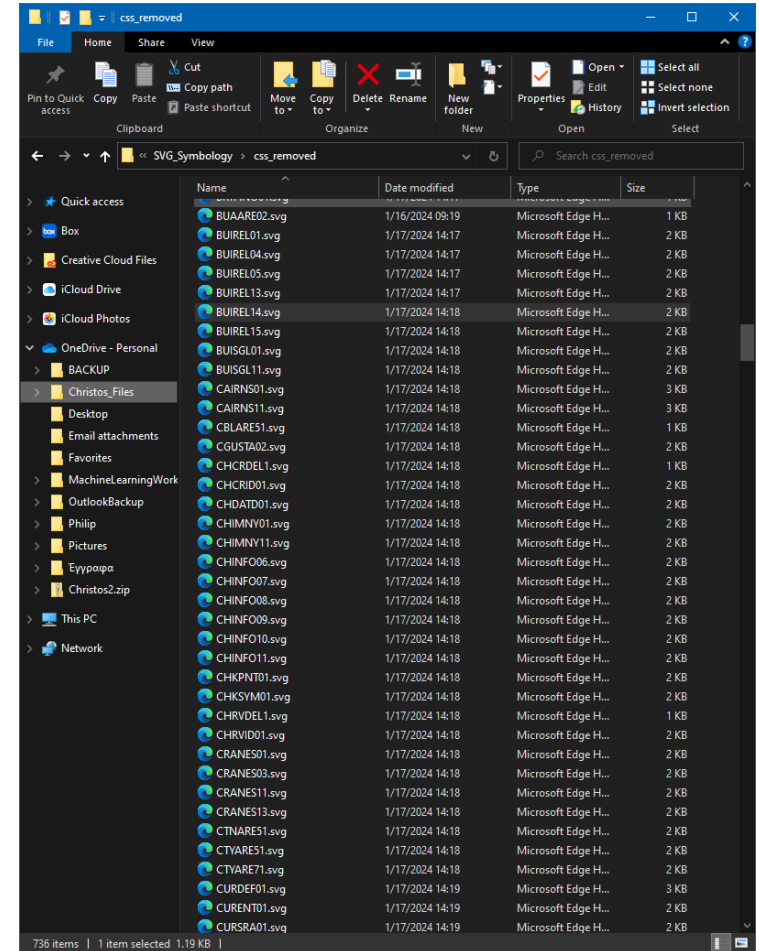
css_removed

File Home Share View

Pin to Quick access Copy Paste Cut Copy path Paste shortcut
Clipboard

Move to Copy to Delete Rename
Organize

New folder
New

Properties Open Edit History
Open

Select all Select none Invert selection
Select

« SVG_Symbology › css_removed

Search css_removed

Quick access
Box
Creative Cloud Files
iCloud Drive
iCloud Photos
OneDrive - Personal
BACKUP
Christos_Files
Desktop
Email attachments
Favorites
MachineLearningWork
OutlookBackup
Philip
Pictures
Έγγραφα
Christos2.zip
This PC
Network

| Name | Date modified | Type | Size |
|---|---|---|---|
| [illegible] | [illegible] | Microsoft Edge H... | 1 KB |
| BUAARE02.svg | 1/16/2024 09:19 | Microsoft Edge H... | 1 KB |
| BUIREL01.svg | 1/17/2024 14:17 | Microsoft Edge H... | 2 KB |
| BUIREL04.svg | 1/17/2024 14:17 | Microsoft Edge H... | 2 KB |
| BUIREL05.svg | 1/17/2024 14:17 | Microsoft Edge H... | 2 KB |
| BUIREL13.svg | 1/17/2024 14:17 | Microsoft Edge H... | 2 KB |
| BUIREL14.svg | 1/17/2024 14:18 | Microsoft Edge H... | 2 KB |
| BUIREL15.svg | 1/17/2024 14:18 | Microsoft Edge H... | 2 KB |
| BUISGL01.svg | 1/17/2024 14:18 | Microsoft Edge H... | 2 KB |
| BUISGL11.svg | 1/17/2024 14:18 | Microsoft Edge H... | 2 KB |
| CAIRNS01.svg | 1/17/2024 14:18 | Microsoft Edge H... | 3 KB |
| CAIRNS11.svg | 1/17/2024 14:18 | Microsoft Edge H... | 3 KB |
| CBLARE51.svg | 1/17/2024 14:18 | Microsoft Edge H... | 1 KB |
| CGUSTA02.svg | 1/17/2024 14:18 | Microsoft Edge H... | 2 KB |
| CHCRDEL1.svg | 1/17/2024 14:18 | Microsoft Edge H... | 1 KB |
| CHCRID01.svg | 1/17/2024 14:18 | Microsoft Edge H... | 2 KB |
| CHDATD01.svg | 1/17/2024 14:18 | Microsoft Edge H... | 2 KB |
| CHIMNY01.svg | 1/17/2024 14:18 | Microsoft Edge H... | 2 KB |
| CHIMNY11.svg | 1/17/2024 14:18 | Microsoft Edge H... | 2 KB |
| CHINFO06.svg | 1/17/2024 14:18 | Microsoft Edge H... | 2 KB |
| CHINFO07.svg | 1/17/2024 14:18 | Microsoft Edge H... | 2 KB |
| CHINFO08.svg | 1/17/2024 14:18 | Microsoft Edge H... | 2 KB |
| CHINFO09.svg | 1/17/2024 14:18 | Microsoft Edge H... | 2 KB |
| CHINFO10.svg | 1/17/2024 14:18 | Microsoft Edge H... | 2 KB |
| CHINFO11.svg | 1/17/2024 14:18 | Microsoft Edge H... | 2 KB |
| CHKPNT01.svg | 1/17/2024 14:18 | Microsoft Edge H... | 2 KB |
| CHKSYM01.svg | 1/17/2024 14:18 | Microsoft Edge H... | 2 KB |
| CHRVDEL1.svg | 1/17/2024 14:18 | Microsoft Edge H... | 1 KB |
| CHRVID01.svg | 1/17/2024 14:18 | Microsoft Edge H... | 2 KB |
| CRANES01.svg | 1/17/2024 14:18 | Microsoft Edge H... | 2 KB |
| CRANES03.svg | 1/17/2024 14:18 | Microsoft Edge H... | 2 KB |
| CRANES11.svg | 1/17/2024 14:18 | Microsoft Edge H... | 2 KB |
| CRANES13.svg | 1/17/2024 14:18 | Microsoft Edge H... | 2 KB |
| CTNARE51.svg | 1/17/2024 14:18 | Microsoft Edge H... | 2 KB |
| CTYARE51.svg | 1/17/2024 14:18 | Microsoft Edge H... | 2 KB |
| CTYARE71.svg | 1/17/2024 14:18 | Microsoft Edge H... | 2 KB |
| CURDEF01.svg | 1/17/2024 14:19 | Microsoft Edge H... | 3 KB |
| CURENT01.svg | 1/17/2024 14:19 | Microsoft Edge H... | 2 KB |
| CURSRA01.svg | 1/17/2024 14:19 | Microsoft Edge H... | 2 KB |

736 items | 1 item selected 1.19 KB |